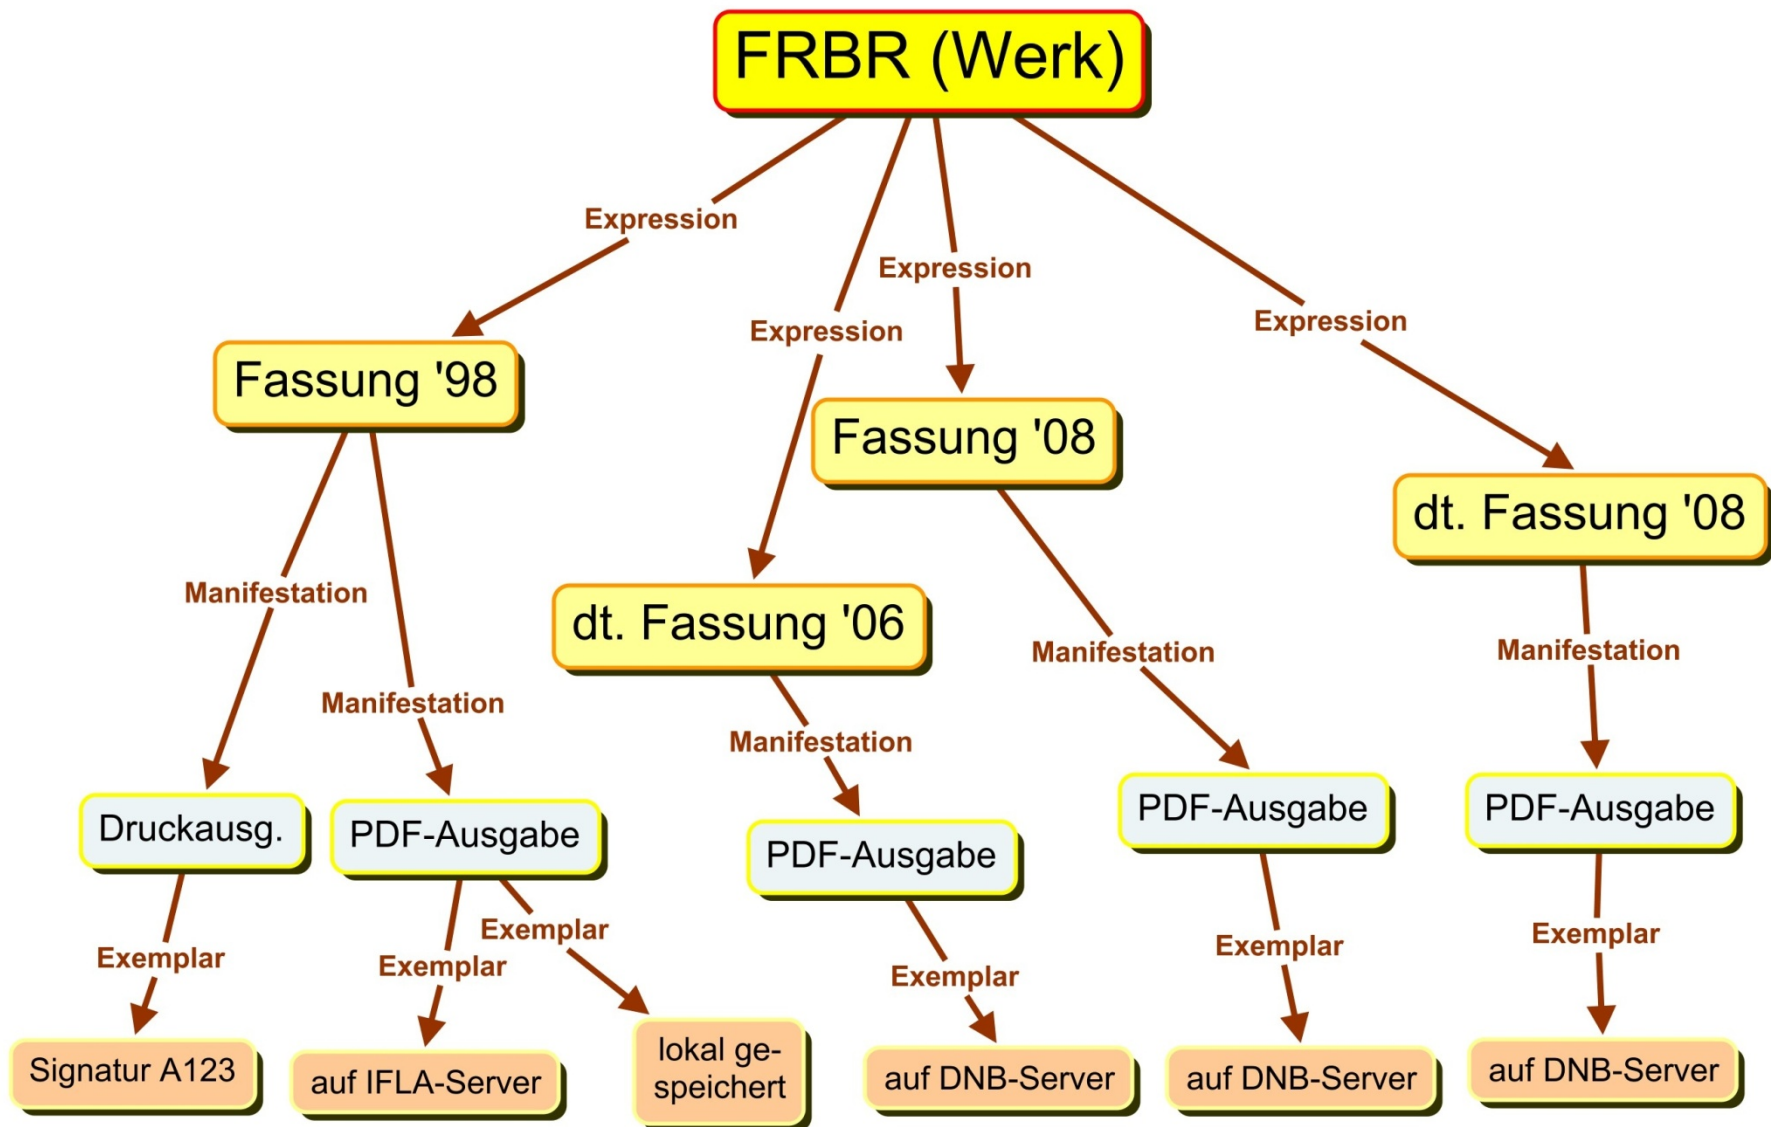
FRBR (Werk)

Expression

Expression

Expression

Expression

Fassung '98

Fassung '08

dt. Fassung '08

dt. Fassung '06

Manifestation

Manifestation

Manifestation

Manifestation

Manifestation

Druckausg.

PDF-Ausgabe

PDF-Ausgabe

PDF-Ausgabe

PDF-Ausgabe

Exemplar

Exemplar

Exemplar

Exemplar

Exemplar

Exemplar

Signatur A123

auf IFLA-Server

lokal gespeichert

auf DNB-Server

auf DNB-Server

auf DNB-Server